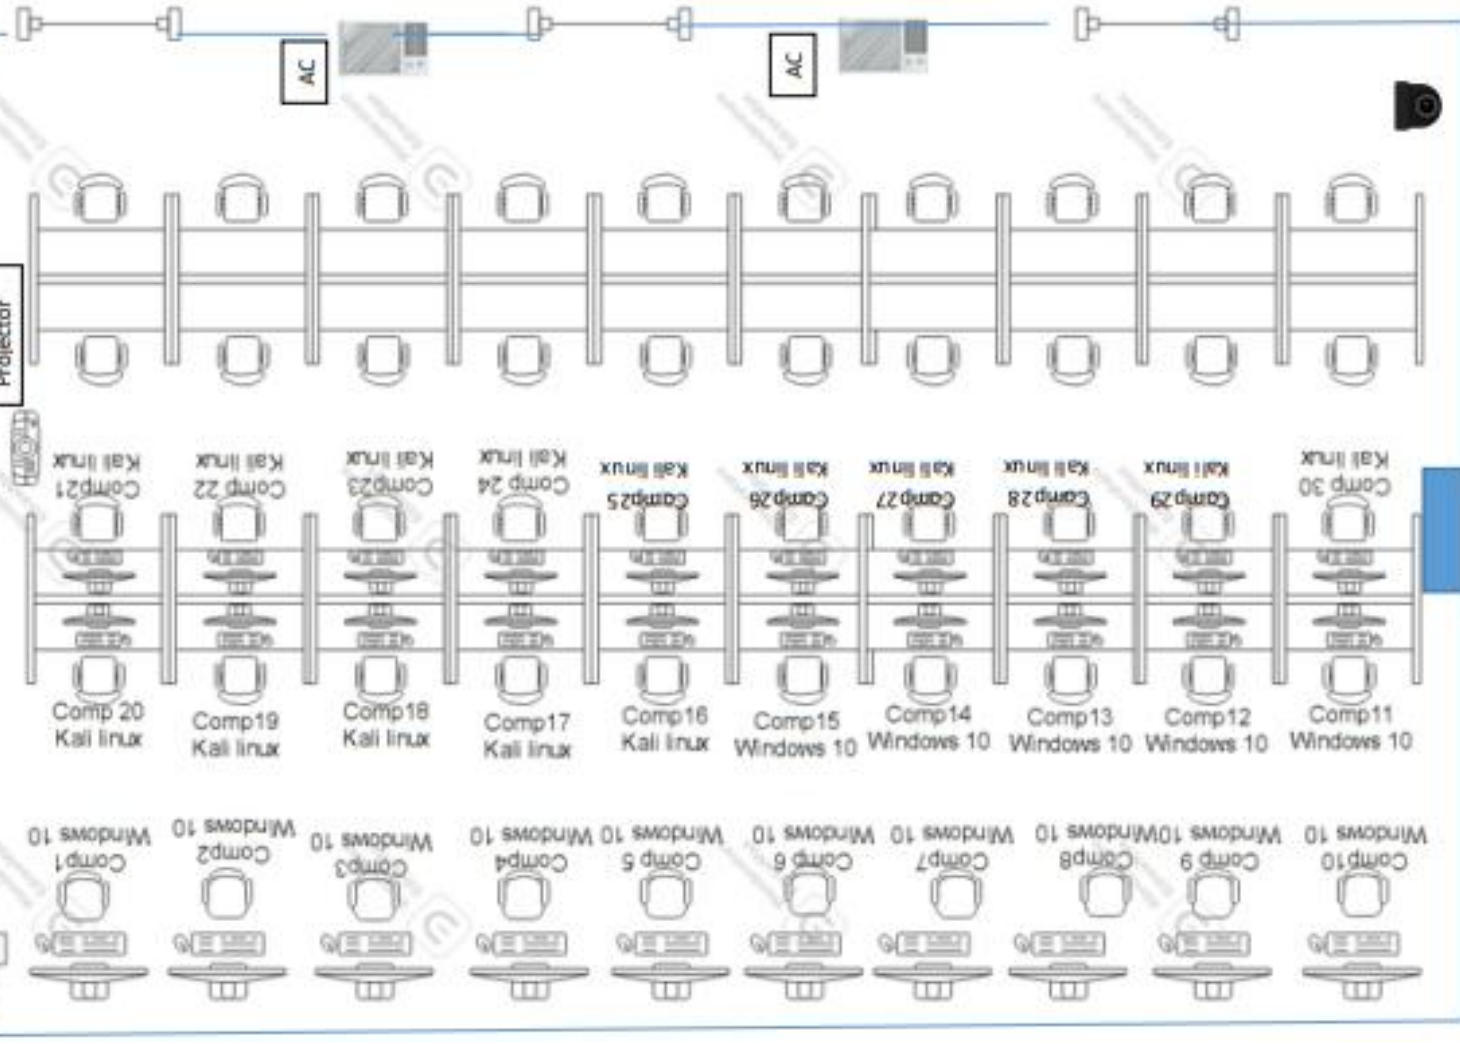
AC

AC

Projector

Comp21 Kali linux

Comp 22 Kali linux

Comp23 Kali linux

Comp 24 Kali linux

Comp25 Kali linux

Comp 26 Kali linux

Comp 27 Kali linux

Comp 28 Kali linux

Comp 29 Kali linux

Comp 30 Kali linux

Comp 20 Kali linux

Comp19 Kali linux

Comp18 Kali linux

Comp17 Kali linux

Comp16 Kali linux

Comp15 Windows 10

Comp14 Windows 10

Comp13 Windows 10

Comp12 Windows 10

Comp11 Windows 10

Comp1 Windows 10

Comp2 Windows 10

Comp3 Windows 10

Comp4 Windows 10

Comp 5 Windows 10

Comp 6 Windows 10

Comp7 Windows 10

Comp8 Windows 10

Comp 9 Windows 10

Comp10 Windows 10